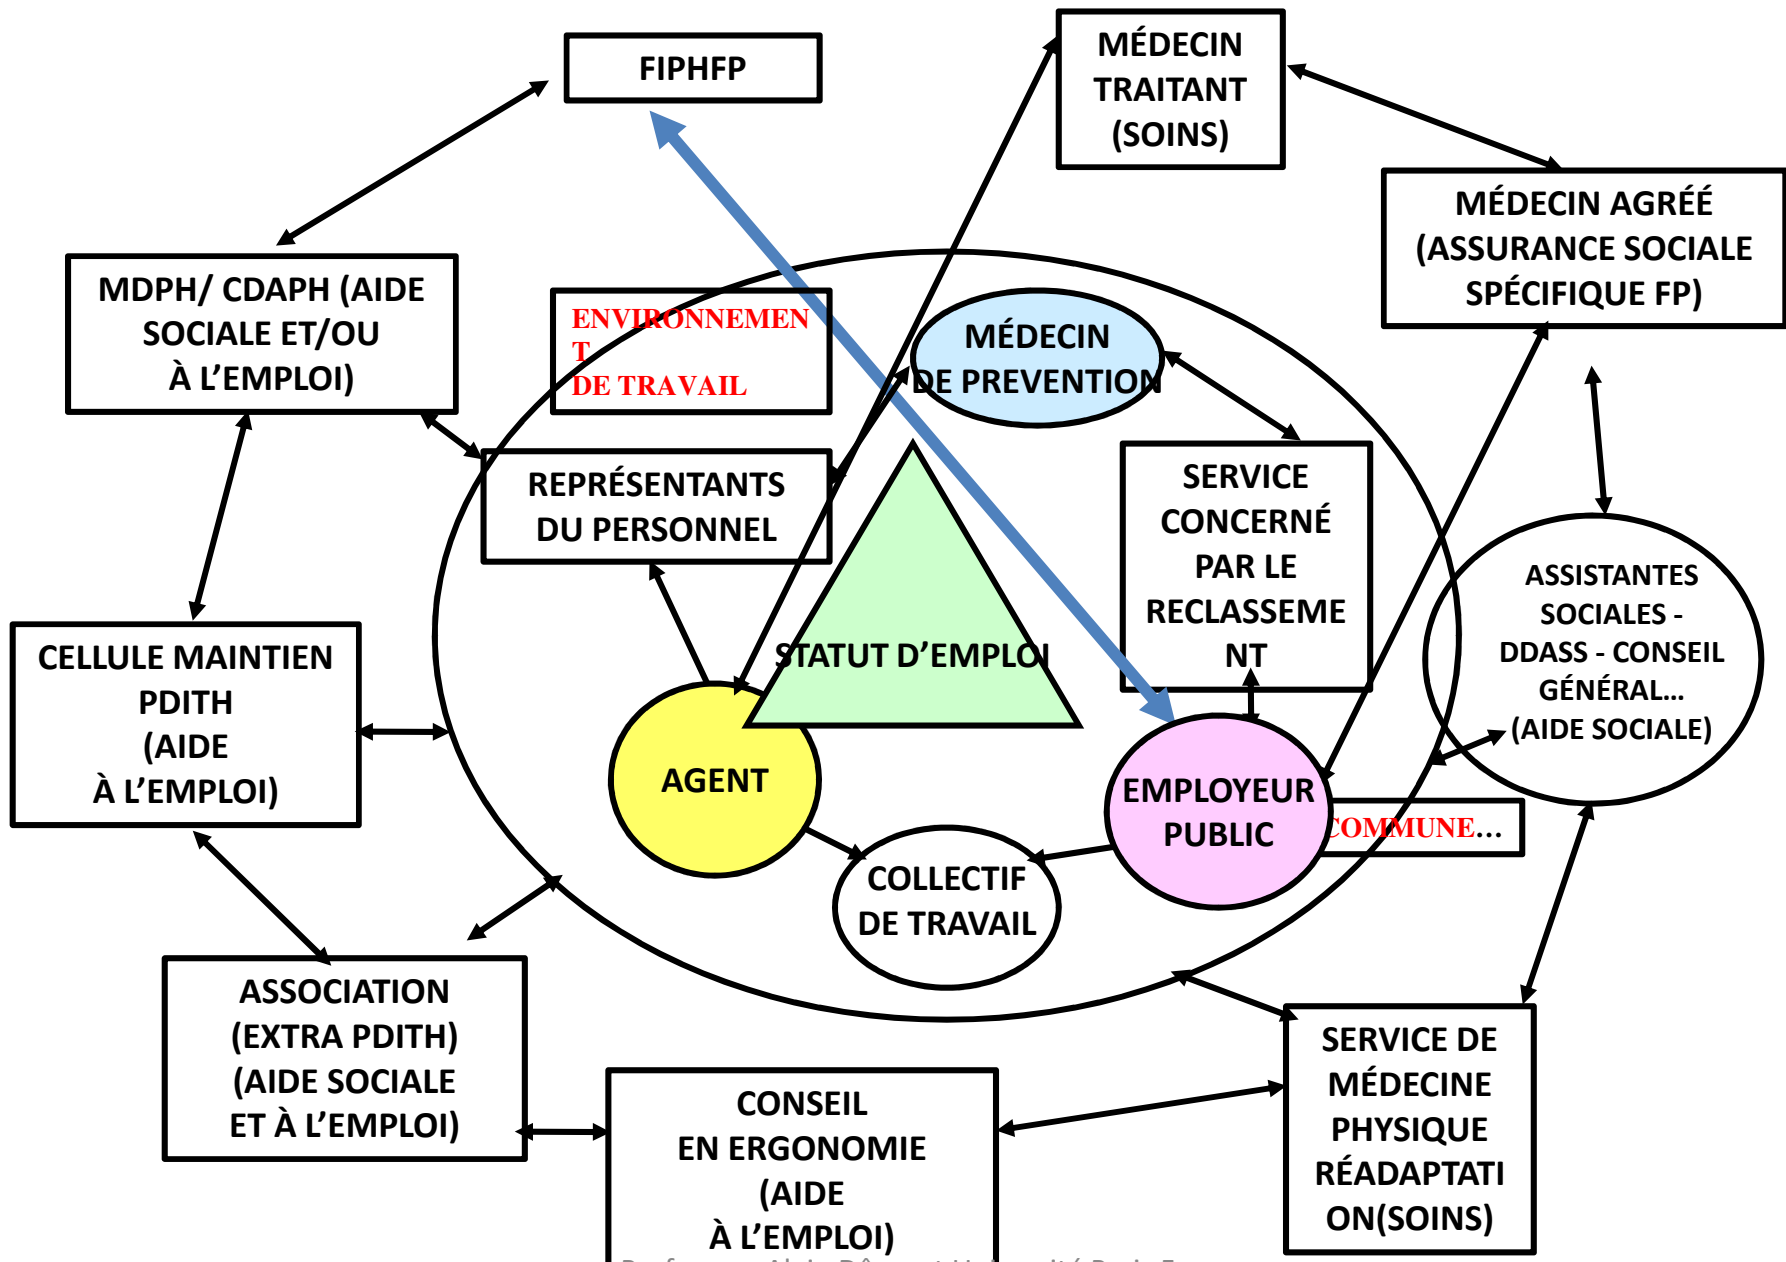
FIPHFP

MÉDECIN TRAITANT (SOINS)

MÉDECIN AGRÉÉ (ASSURANCE SOCIALE SPÉCIFIQUE FP)

MDPH/ CDAPH (AIDE SOCIALE ET/OU À L'EMPLOI)

ENVIRONNEMENT DE TRAVAIL

MÉDECIN DE PREVENTION

REPRÉSENTANTS DU PERSONNEL

SERVICE CONCERNÉ PAR LE RECLASSEMENT

STATUT D'EMPLOI

ASSISTANTES SOCIALES - DDASS - CONSEIL GÉNÉRAL… (AIDE SOCIALE)

CELLULE MAINTIEN PDITH (AIDE À L'EMPLOI)

AGENT

EMPLOYEUR PUBLIC

COMMUNE…

COLLECTIF DE TRAVAIL

ASSOCIATION (EXTRA PDITH) (AIDE SOCIALE ET À L'EMPLOI)

CONSEIL EN ERGONOMIE (AIDE À L'EMPLOI)

SERVICE DE MÉDECINE PHYSIQUE RÉADAPTATION(SOINS)

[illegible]